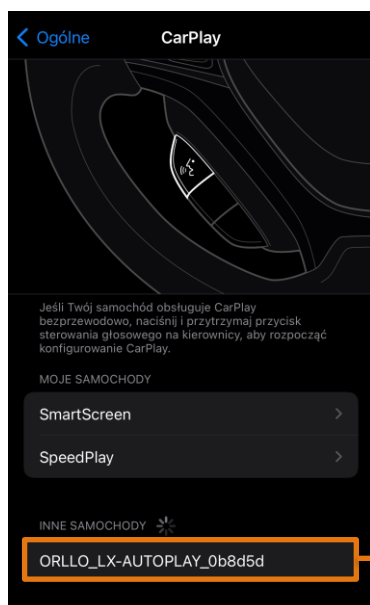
Ogólne

CarPlay

Jeśli Twój samochód obsługuje CarPlay bezprzewodowo, naciśnij i przytrzymaj przycisk sterowania głosowego na kierownicy, aby rozpocząć konfigurowanie CarPlay.

MOJE SAMOCHODY

SmartScreen

SpeedPlay

INNE SAMOCHODY

ORLLO_LX-AUTOPLAY_0b8d5d